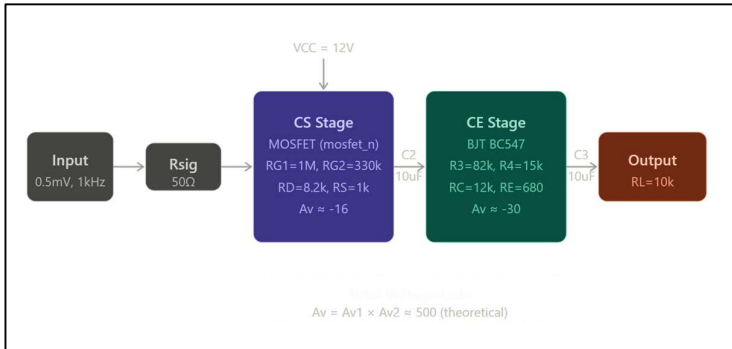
VCC = 12V

Input
0.5mV, 1kHz

Rsig
50Ω

CS Stage
MOSFET (mosfet_n)
RG1=1M, RG2=330k
RD=8.2k, RS=1k
Av ≈ -16

C2
10uF

CE Stage
BJT BC547
R3=82k, R4=15k
RC=12k, RE=680
Av ≈ -30

C3
10uF

Output
RL=10k

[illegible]

Av = Av1 × Av2 ≈ 500 (theoretical)